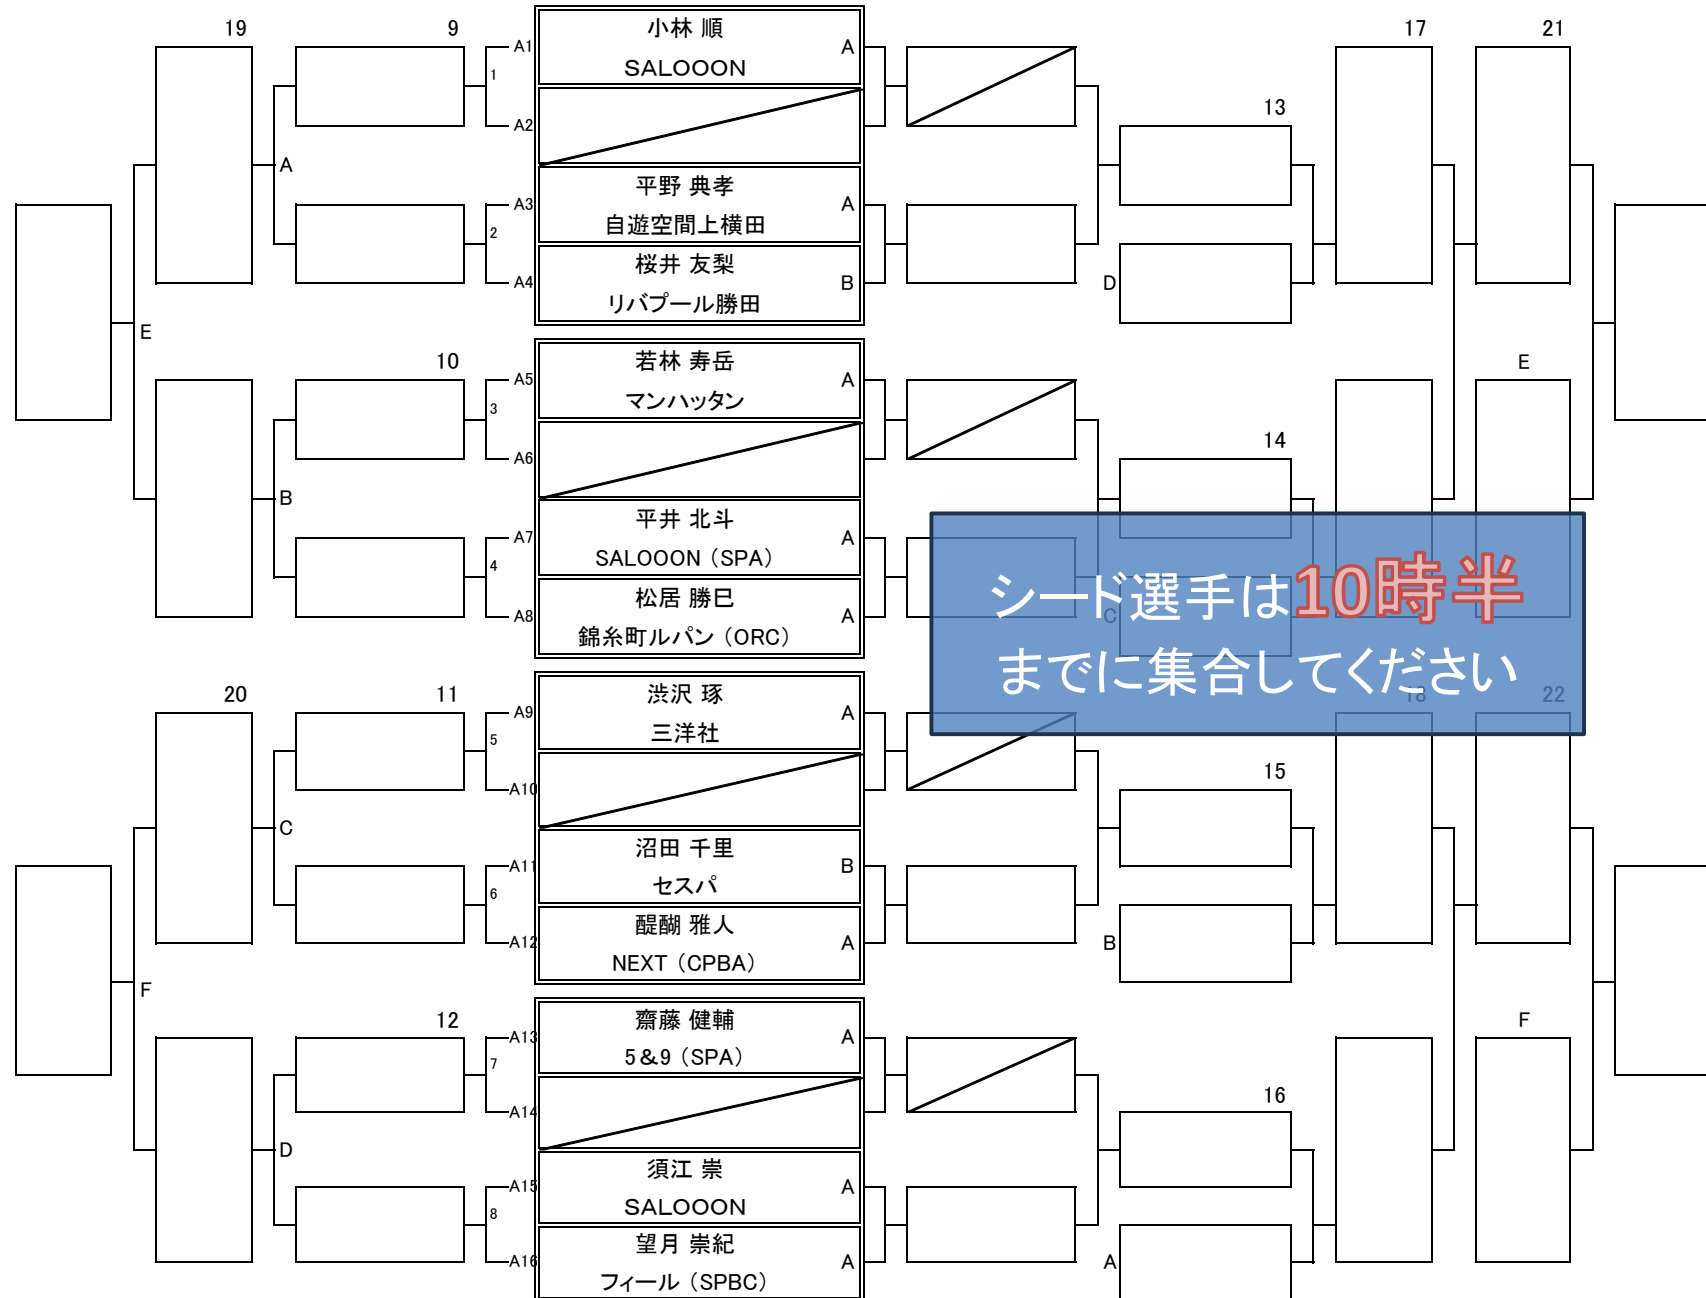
19

9

A1 小林 順 A
SALOOON

1

A2

A3 平野 典孝 A
自遊空間上横田

2

A4 桜井 友梨 B
リバプール勝田

A

E

10

A5 若林 寿岳 A
マンハッタン

3

A6

A7 平井 北斗 A
SALOOON（SPA）

4

A8 松居 勝巳 A
錦糸町ルパン（ORC）

B

20

11

A9 渋沢 琢 A
三洋社

5

A10

A11 沼田 千里 B
セスパ

6

A12 醍醐 雅人 A
NEXT（CPBA）

C

F

12

A13 齋藤 健輔 A
5&9（SPA）

7

A14

A15 須江 崇 A
SALOOON

8

A16 望月 崇紀 A
フィール（SPBC）

D

17

21

13

D

E

14

C

18

22

15

B

F

16

A

シード選手は10時半
までに集合してください